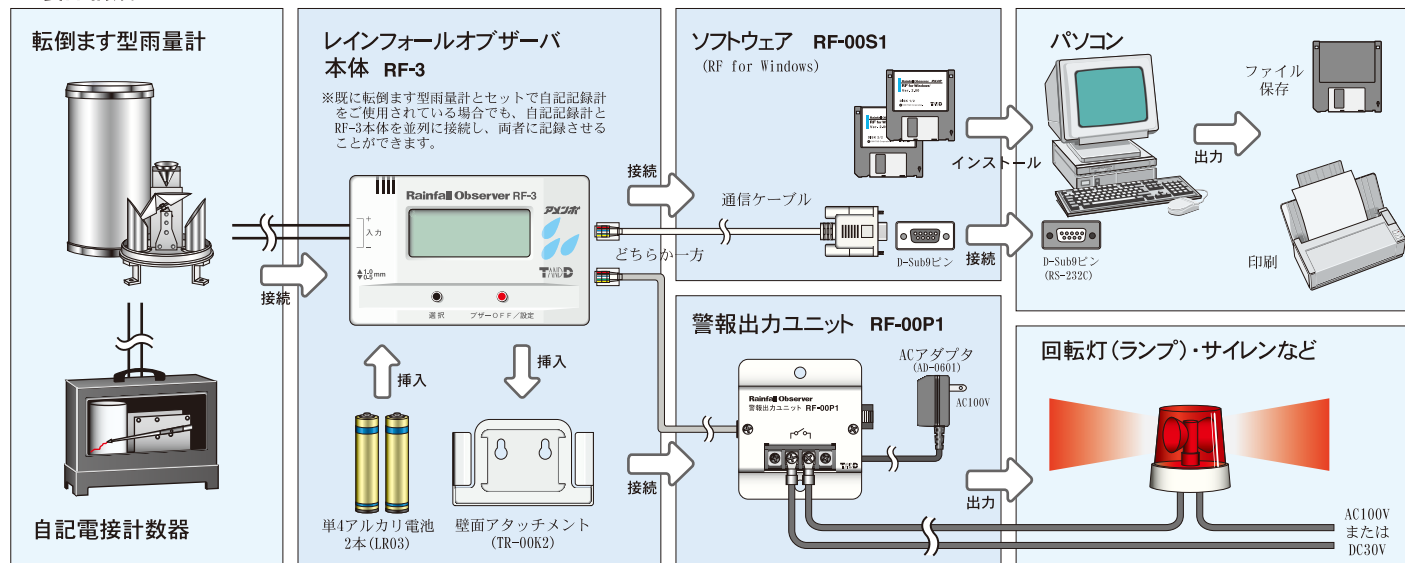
転倒ます型雨量計

自記電接計数器

接続

レインフォールオブザーバ
本体 RF-3

※既に転倒ます型雨量計とセットで自記記録計をご使用されている場合でも、自記記録計とRF-3本体を並列に接続し、両者に記録させることができます。

+
入力
−

Rainfall Observer RF-3

アメンボ

T&D

▲1.0mm

選択

ブザーOFF／設定

挿入

挿入

単4アルカリ電池
2本(LR03)

壁面アタッチメント
(TR-00K2)

ソフトウェア RF-00S1
(RF for Windows)

インストール

接続

通信ケーブル

どちらか一方

D-Sub9ピン

接続

警報出力ユニット RF-00P1

ACアダプタ
(AD-0601)

AC100V

Rainfall Observer
警報出力ユニット RF-00P1

T&D

接続

出力

パソコン

ファイル
保存

出力

D-Sub9ピン
(RS-232C)

印刷

回転灯(ランプ)・サイレンなど

AC100V
または
DC30V